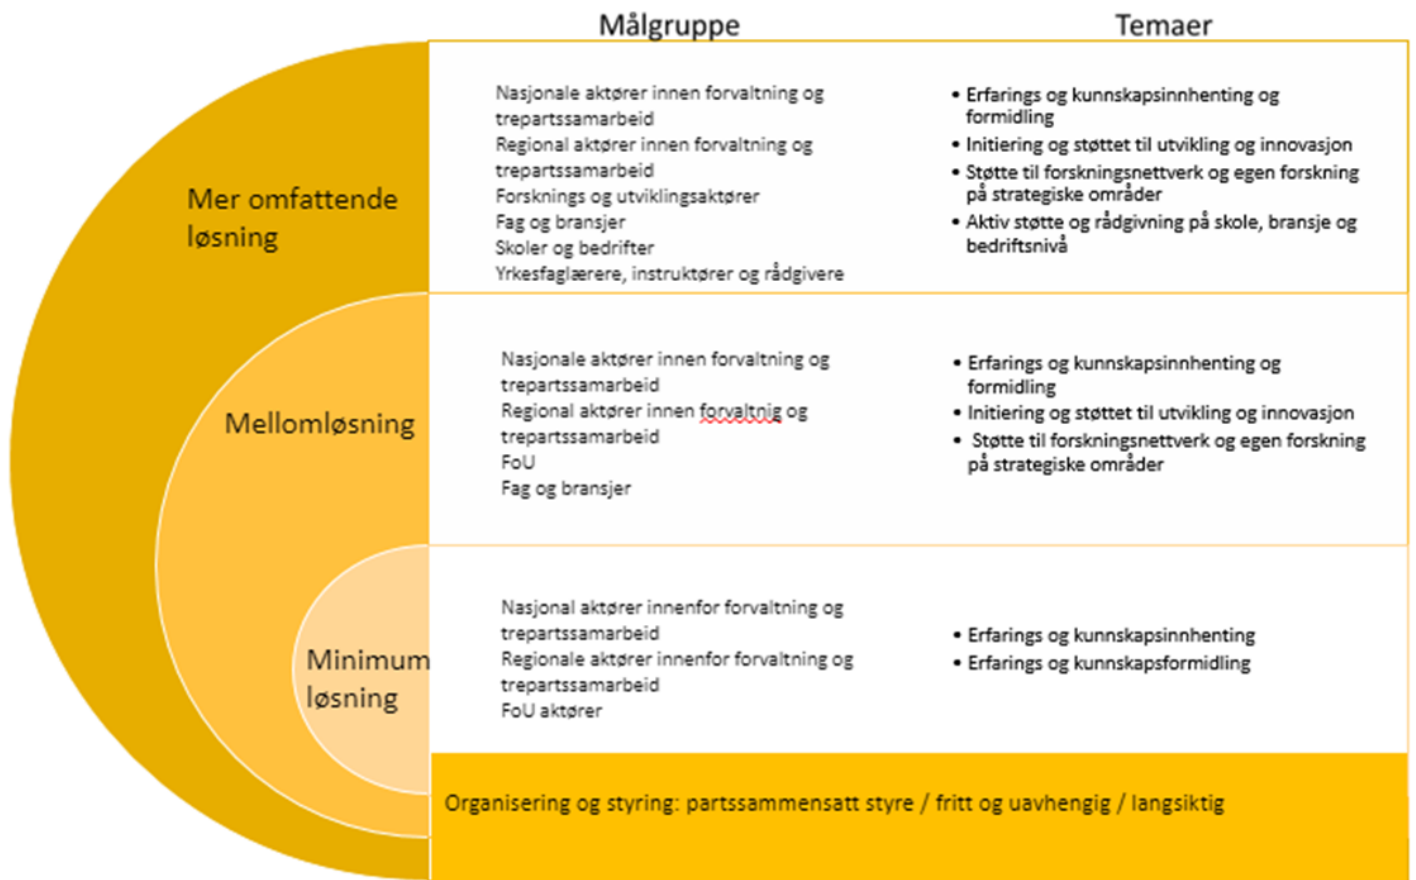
| | Målgruppe | Temaer |
|---|---|---|
| Mer omfattende løsning | Nasjonale aktører innen forvaltning og trepartssamarbeid<br>Regional aktører innen forvaltning og trepartssamarbeid<br>Forsknings og utviklingsaktører<br>Fag og bransjer<br>Skoler og bedrifter<br>Yrkesfaglærere, instruktører og rådgivere | • Erfarings og kunnskapsinnhenting og formidling<br>• Initiering og støttet til utvikling og innovasjon<br>• Støtte til forskningsnettverk og egen forskning på strategiske områder<br>• Aktiv støtte og rådgivning på skole, bransje og bedriftsnivå |
| Mellomløsning | Nasjonale aktører innen forvaltning og trepartssamarbeid<br>Regional aktører innen forvaltnig og trepartssamarbeid<br>FoU<br>Fag og bransjer | • Erfarings og kunnskapsinnhenting og formidling<br>• Initiering og støttet til utvikling og innovasjon<br>• Støtte til forskningsnettverk og egen forskning på strategiske områder |
| Minimum løsning | Nasjonal aktører innenfor forvaltning og trepartssamarbeid<br>Regionale aktører innenfor forvaltning og trepartssamarbeid<br>FoU aktører | • Erfarings og kunnskapsinnhenting<br>• Erfarings og kunnskapsformidling |

Organisering og styring: partssammensatt styre / fritt og uavhengig / langsiktig